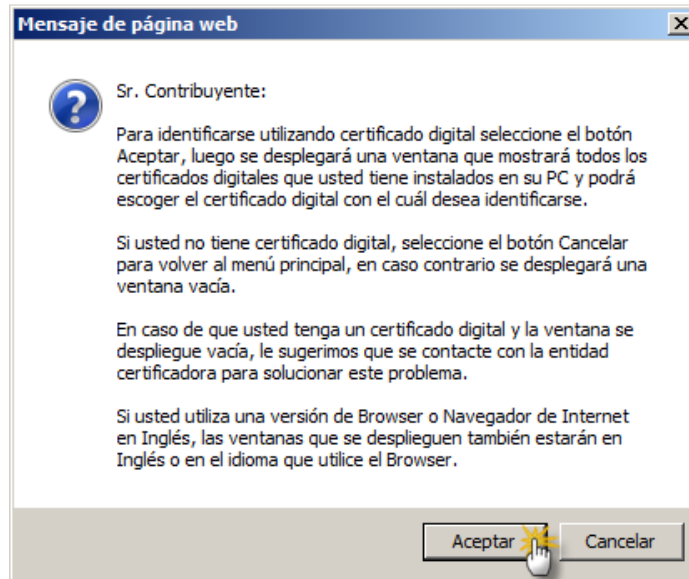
Mensaje de página web

X

Sr. Contribuyente:

Para identificarse utilizando certificado digital seleccione el botón Aceptar, luego se desplegará una ventana que mostrará todos los certificados digitales que usted tiene instalados en su PC y podrá escoger el certificado digital con el cuál desea identificarse.

Si usted no tiene certificado digital, seleccione el botón Cancelar para volver al menú principal, en caso contrario se desplegará una ventana vacía.

En caso de que usted tenga un certificado digital y la ventana se despliegue vacía, le sugerimos que se contacte con la entidad certificadora para solucionar este problema.

Si usted utiliza una versión de Browser o Navegador de Internet en Inglés, las ventanas que se desplieguen también estarán en Inglés o en el idioma que utilice el Browser.

Aceptar

Cancelar